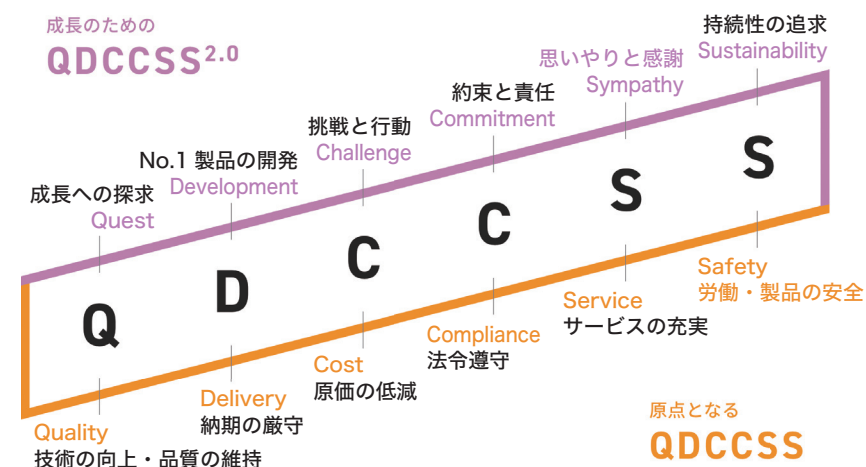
成長のための
QDCCSS$^{2.0}$

持続性の追求
Sustainability

思いやりと感謝
Sympathy

約束と責任
Commitment

挑戦と行動
Challenge

No.1 製品の開発
Development

成長への探求
Quest

Q D C C S S

Safety
労働・製品の安全

Service
サービスの充実

Compliance
法令遵守

Cost
原価の低減

Delivery
納期の厳守

Quality
技術の向上・品質の維持

原点となる
QDCCSS